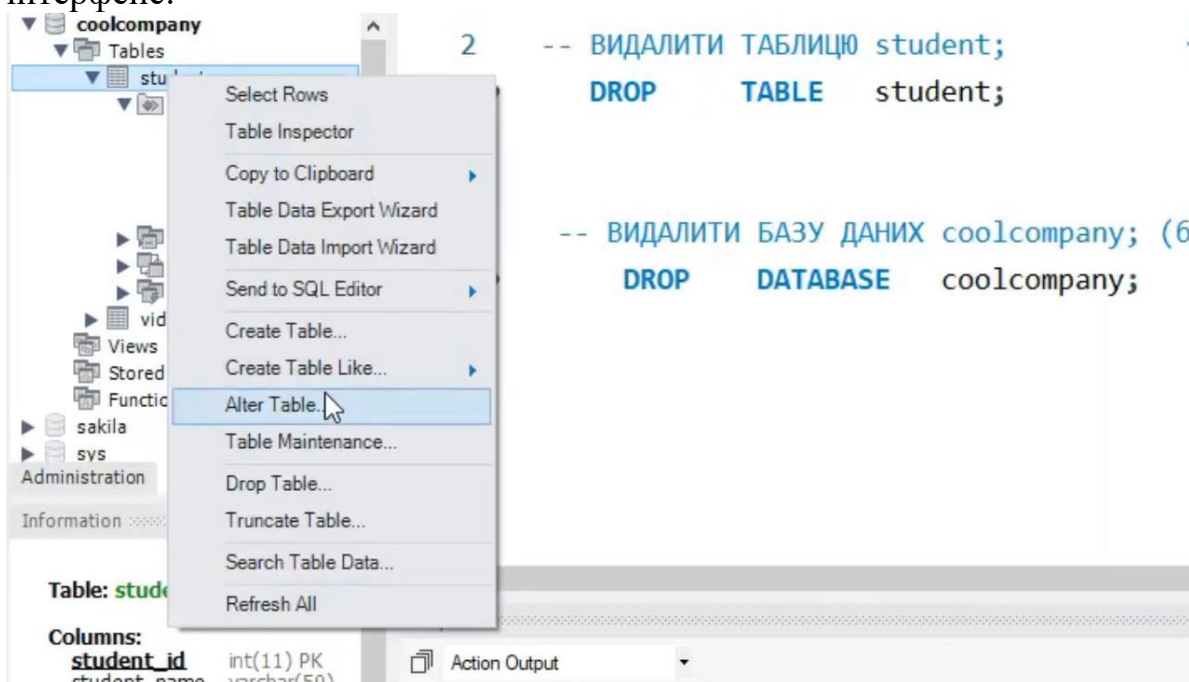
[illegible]

coolcompany
Tables
stu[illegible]
vid
Views
Stored
Functio
sakila
sys
Administration
Information

Table: stude

Columns:
student_id int(11) PK
student_name varchar(50)

Select Rows
Table Inspector
Copy to Clipboard
Table Data Export Wizard
Table Data Import Wizard
Send to SQL Editor
Create Table...
Create Table Like...
Alter Table...
Table Maintenance...
Drop Table...
Truncate Table...
Search Table Data...
Refresh All

2 -- ВИДАЛИТИ ТАБЛИЦЮ student;
DROP TABLE student;

-- ВИДАЛИТИ БАЗУ ДАНИХ coolcompany; (б
DROP DATABASE coolcompany;

Action Output